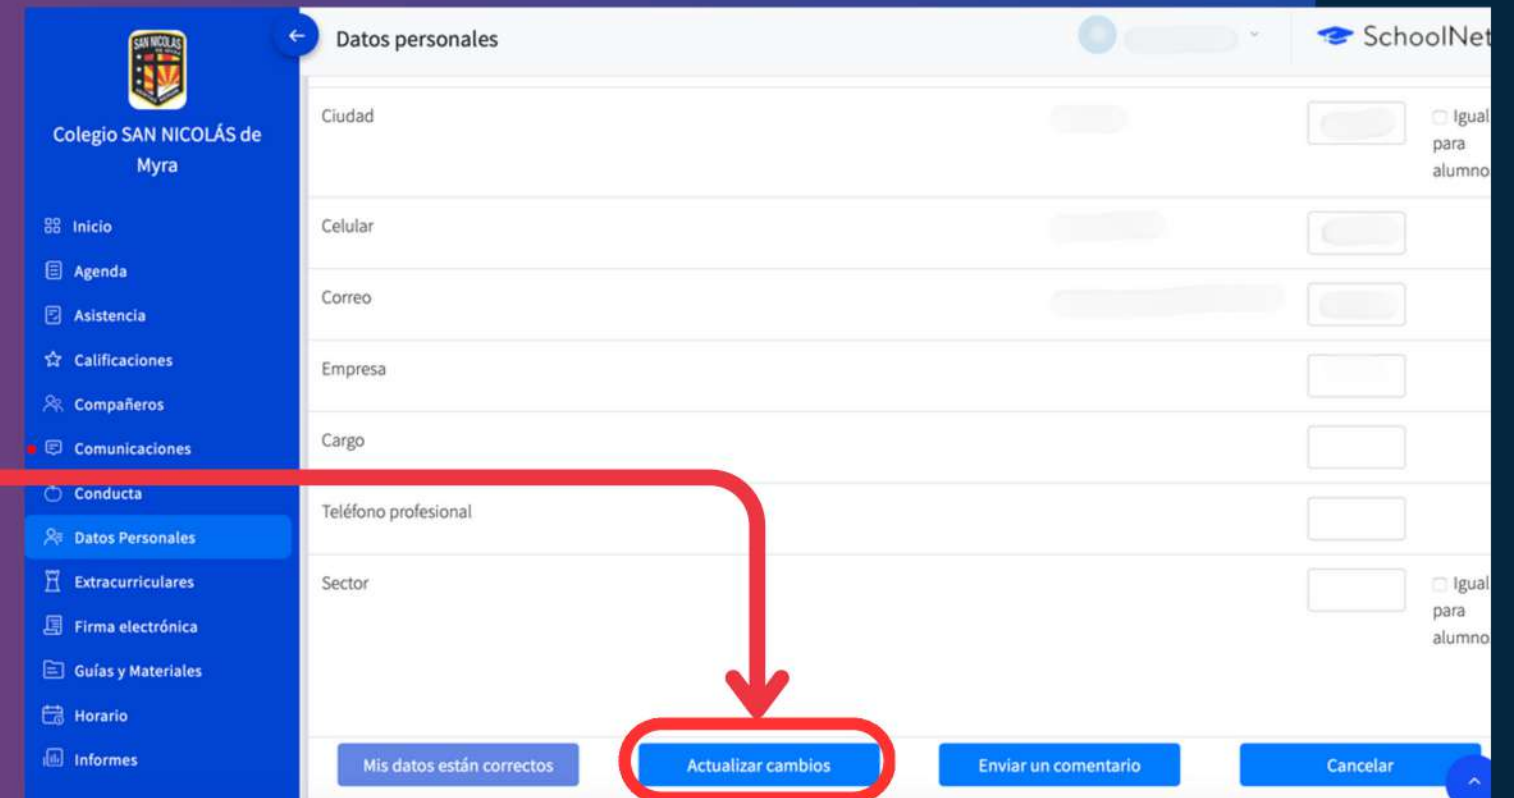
SAN NICOLÁS

Colegio SAN NICOLÁS de Myra

Inicio
Agenda
Asistencia
Calificaciones
Compañeros
Comunicaciones
Conducta
Datos Personales
Extracurriculares
Firma electrónica
Guías y Materiales
Horario
Informes

Datos personales

SchoolNet

Ciudad
Igual para alumno

Celular

Correo

Empresa

Cargo

Teléfono profesional

Sector
Igual para alumno

Mis datos están correctos
Actualizar cambios
Enviar un comentario
Cancelar